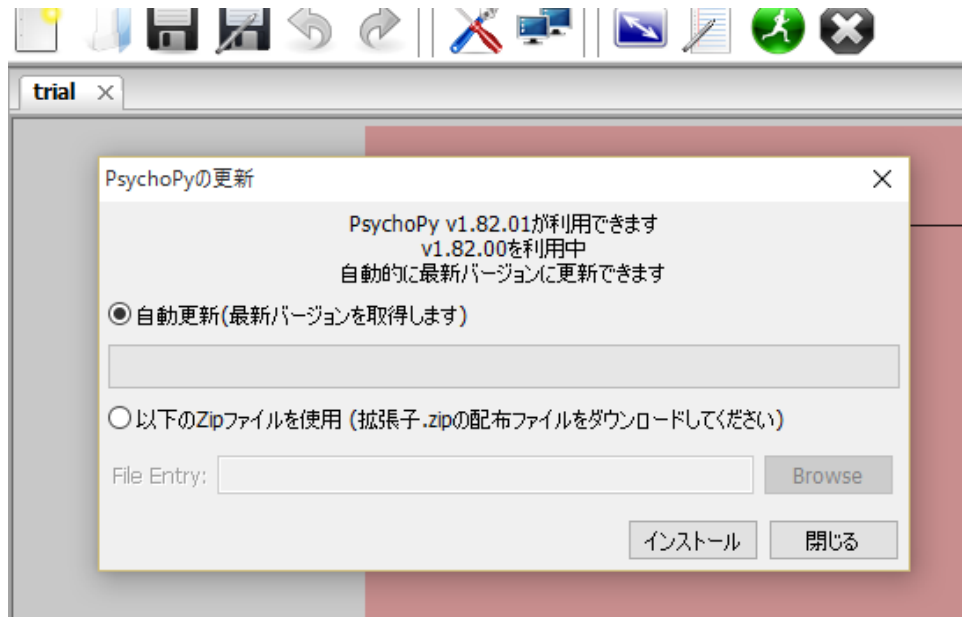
trial ×

PsychoPyの更新 ×

PsychoPy v1.82.01が利用できます
v1.82.00を利用中
自動的に最新バージョンに更新できます

自動更新(最新バージョンを取得します)

以下のZipファイルを使用 (拡張子.zipの配布ファイルをダウンロードしてください)

File Entry: Browse

インストール 閉じる